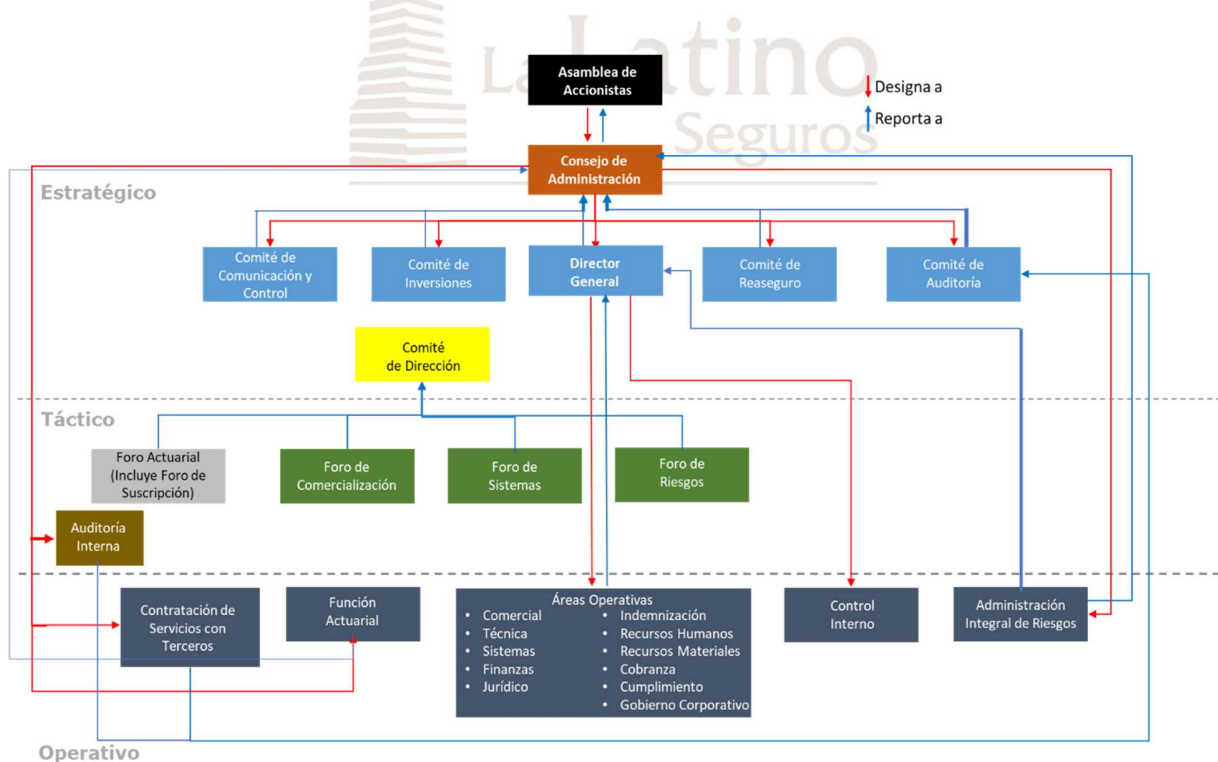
La Latino Seguros

Asamblea de Accionistas

Designa a

Reporta a

Consejo de Administración

Estratégico

Comité de Comunicación y Control

Comité de Inversiones

Director General

Comité de Reaseguro

Comité de Auditoría

Comité de Dirección

Táctico

Foro Actuarial (Incluye Foro de Suscripción)

Foro de Comercialización

Foro de Sistemas

Foro de Riesgos

Auditoría Interna

Contratación de Servicios con Terceros

Función Actuarial

Áreas Operativas
• Comercial
• Técnica
• Sistemas
• Finanzas
• Jurídico
• Indemnización
• Recursos Humanos
• Recursos Materiales
• Cobranza
• Cumplimiento
• Gobierno Corporativo

Control Interno

Administración Integral de Riesgos

Operativo